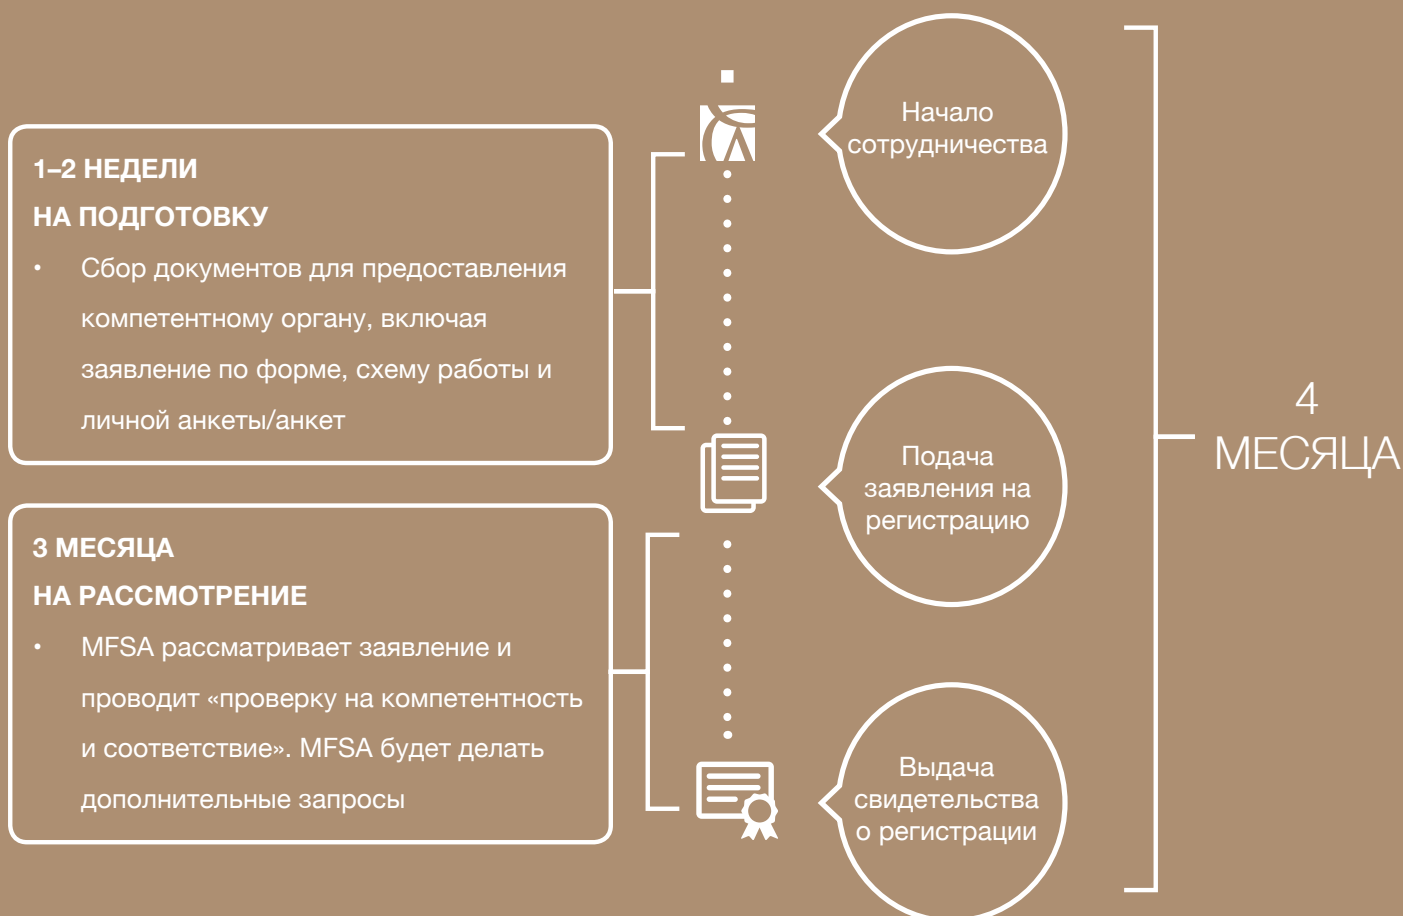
1–2 НЕДЕЛИ
НА ПОДГОТОВКУ

• Сбор документов для предоставления компетентному органу, включая заявление по форме, схему работы и личной анкеты/анкет

3 МЕСЯЦА
НА РАССМОТРЕНИЕ

• MFSA рассматривает заявление и проводит «проверку на компетентность и соответствие». MFSA будет делать дополнительные запросы

Начало сотрудничества

Подача заявления на регистрацию

Выдача свидетельства о регистрации

4
МЕСЯЦА